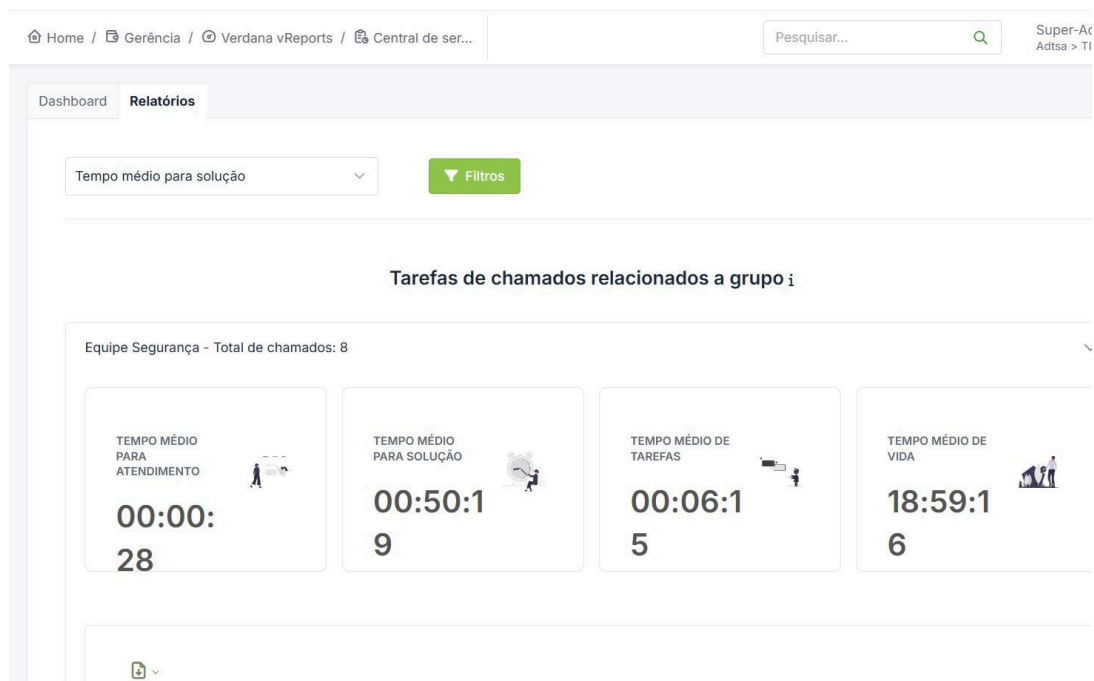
Home / Gerência / Verdana vReports / Central de ser...

Pesquisar...

Super-Ac
Adtsa > TI

Dashboard Relatórios

Tempo médio para solução

Filtros

Tarefas de chamados relacionados a grupo i

Equipe Segurança - Total de chamados: 8

TEMPO MÉDIO PARA ATENDIMENTO
00:00:28

TEMPO MÉDIO PARA SOLUÇÃO
00:50:19

TEMPO MÉDIO DE TAREFAS
00:06:15

TEMPO MÉDIO DE VIDA
18:59:16